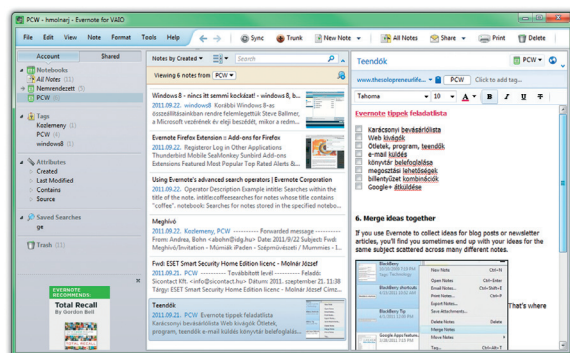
PCW - hmolnarj - Evernote for VAIO

File Edit View Note Format Tools Help

Sync Trunk New Note All Notes Share Print Delete

Account Shared

Notebooks
All Notes (11)
Nemrendezett (5)
PCW (6)

Tags
Kozlemeny (1)
PCW (1)
windows8 (1)

Attributes
Created
Last Modified
Contains
Source

Saved Searches
ge

Trash (1)

EVERNOTE RECOMMENDS:
Total Recall
By Gordon Bell

Notes by Created

Search

Viewing 6 notes from PCW

Windows 8 - nincs itt semmi kockázat! - windows 8, b...
2011.09.22. windows8 Korábbi Windows 8-as összeállításainkban rendre felemlegettük: Steve Ballmer, a Microsoft vezérének év eleji beszédét, mikor a redm...

Evernote Firefox Extension :: Add-ons for Firefox
2011.09.22. Registeror Log in Other Applications Thunderbird Mobile SeaMonkey Sunbird Add-ons Extensions Featured Most Popular Top Rated Alerts &...

Using Evernote's advanced search operators | Evernote Corporation
2011.09.22. Operator Description Example intitle: Searches within the title of the note. intitle:coffeeSearches for notes whose title contains "coffee". notebook: Searches for notes stored in the specified notebo...

Meghívó
2011.09.22. Kozlemeny, PCW ---------- Forwarded message ---------- From: Andrea, Bohn <abohn@idg.hu> Date: 2011/9/22 Subject: Fwd: Meghívó/Invitation - Műszaki iPaden - Sajtóreggeli / Mummies - 1...

Fwd: ESET Smart Security Home Edition licenc - Molnár József
2011.09.22. ---------- Továbbított levél ---------- Feladó: Sicontact Kft. <info@sicontact.hu> Dátum: 2011. szeptember 21. 11:38 Tárgy: ESET Smart Security Home Edition licenc - Molnár József Címz...

Teendők
2011.09.22. PCW Evernote tippek feladatlista
Karácsonyi bevásárlólista Web kivágók Ötletek, program, teendők e-mail küldés könyvtár belefoglalás...

Teendők

PCW

www.thesolopreneurlife...

PCW Click to add tag...

Tahoma 10

Evernote tippek feladatlista

Karácsonyi bevásárlólista
Web kivágók
Ötletek, program, teendők
e-mail küldés
könyvtár belefoglalása
megosztási lehetőségek
billentyűzet kombinációk
Google+ átküldése

6. Merge ideas together

If you use Evernote to collect ideas for blog posts or newsletter articles, you'll find you sometimes end up with your ideas for the same subject scattered across many different notes.

New Note
Open Notes
Email Notes...
Print Notes...
Export Notes...
Save Attachments...
Delete Notes
Merge Notes
Move Notes

That's where